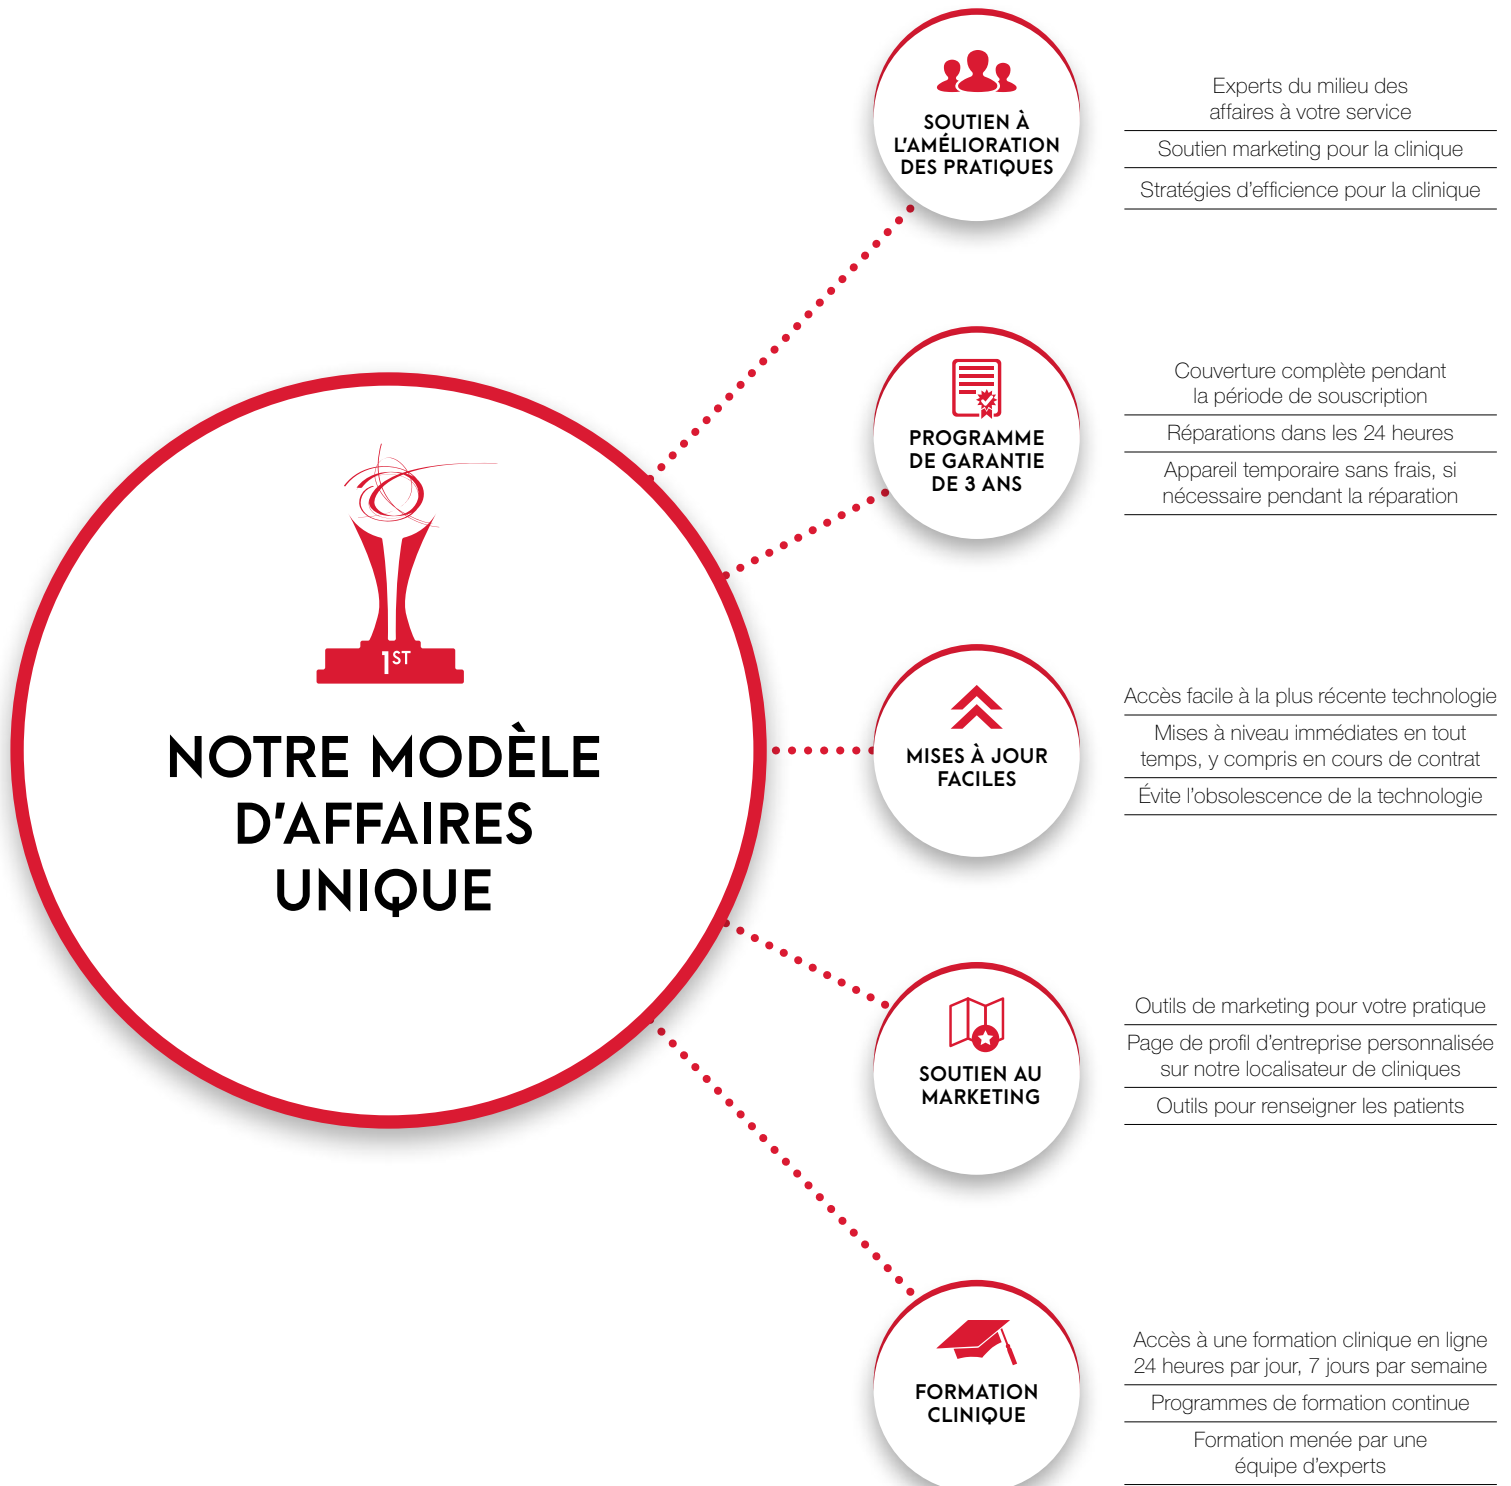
1ST

NOTRE MODÈLE D'AFFAIRES UNIQUE

SOUTIEN À L'AMÉLIORATION DES PRATIQUES

Experts du milieu des affaires à votre service

Soutien marketing pour la clinique

Stratégies d'efficience pour la clinique

PROGRAMME DE GARANTIE DE 3 ANS

Couverture complète pendant la période de souscription

Réparations dans les 24 heures

Appareil temporaire sans frais, si nécessaire pendant la réparation

MISES À JOUR FACILES

Accès facile à la plus récente technologie

Mises à niveau immédiates en tout temps, y compris en cours de contrat

Évite l'obsolescence de la technologie

SOUTIEN AU MARKETING

Outils de marketing pour votre pratique

Page de profil d'entreprise personnalisée sur notre localisateur de cliniques

Outils pour renseigner les patients

FORMATION CLINIQUE

Accès à une formation clinique en ligne 24 heures par jour, 7 jours par semaine

Programmes de formation continue

Formation menée par une équipe d'experts